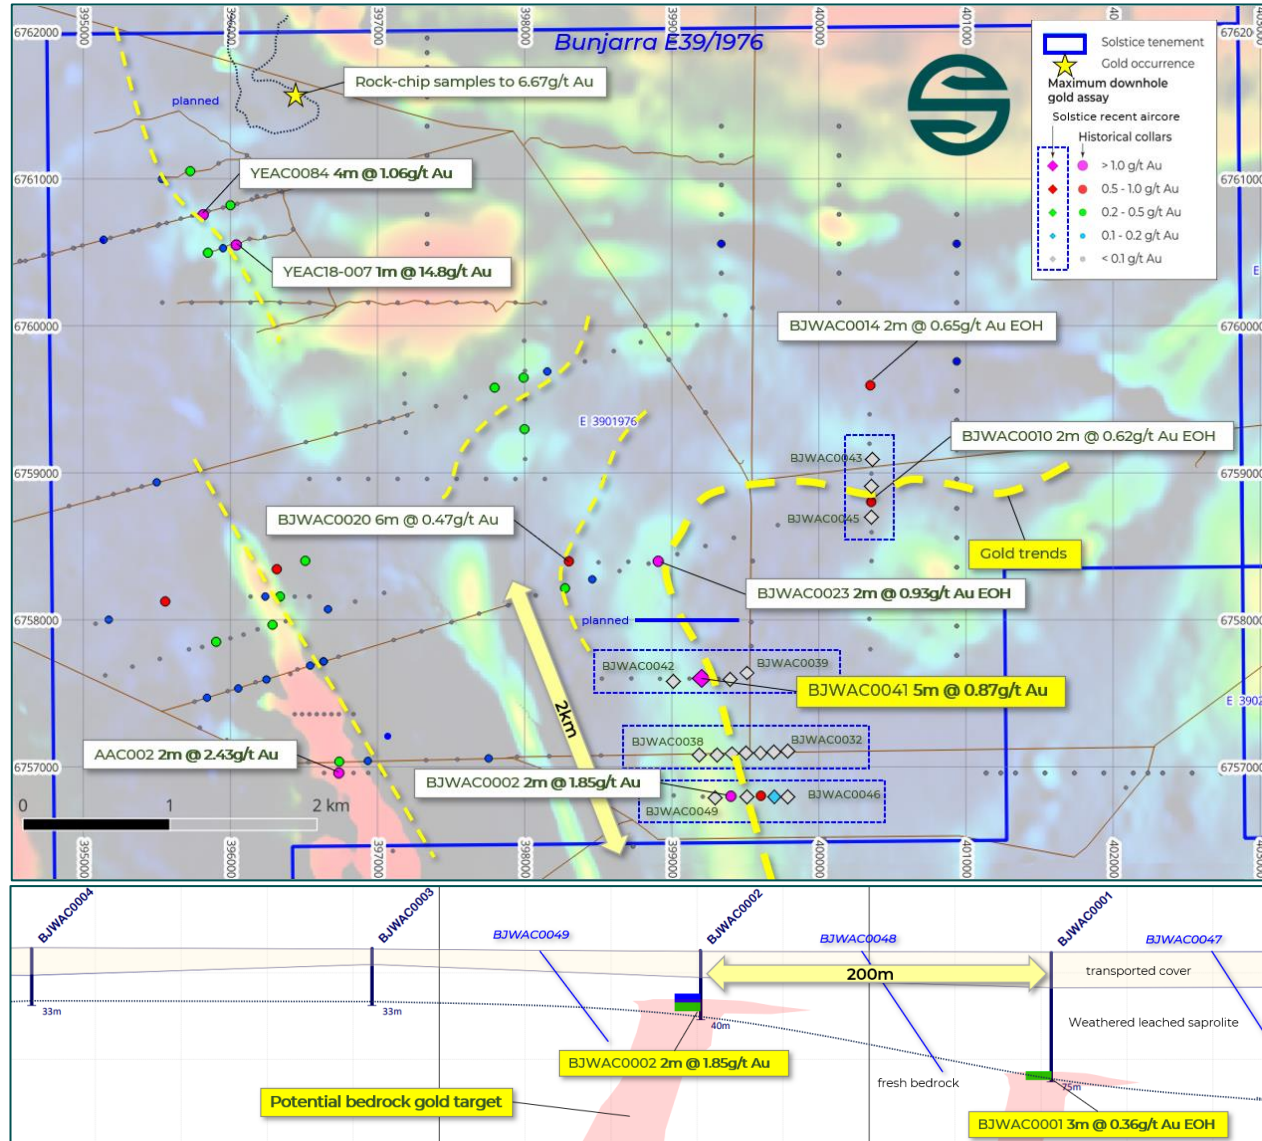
Bunjarra E39/1976

Solstice tenement
Gold occurrence
Maximum downhole gold assay
Solstice recent aircore
Historical collars
> 1.0 g/t Au
0.5 - 1.0 g/t Au
0.2 - 0.5 g/t Au
0.1 - 0.2 g/t Au
< 0.1 g/t Au

6762000
6761000
6760000
6759000
6758000
6757000
395000
396000
397000
398000
399000
400000
401000
402000

Rock-chip samples to 6.67g/t Au
planned
YEAC0084 4m @ 1.06g/t Au
YEAC18-007 1m @ 14.8g/t Au
BJWAC0014 2m @ 0.65g/t Au EOH
E 3901976
BJWAC0010 2m @ 0.62g/t Au EOH
BJWAC0043
BJWAC0045
Gold trends
BJWAC0020 6m @ 0.47g/t Au
BJWAC0023 2m @ 0.93g/t Au EOH
planned
BJWAC0042
BJWAC0039
BJWAC0041 5m @ 0.87g/t Au
2km
BJWAC0038
BJWAC0032
AAC002 2m @ 2.43g/t Au
BJWAC0002 2m @ 1.85g/t Au
BJWAC0049
BJWAC0046
0
1
2 km

BJWAC0004
BJWAC0003
BJWAC0049
BJWAC0002
BJWAC0048
BJWAC0001
BJWAC0047
200m
transported cover
33m
33m
40m
Weathered leached saprolite
BJWAC0002 2m @ 1.85g/t Au
fresh bedrock
75m
Potential bedrock gold target
BJWAC0001 3m @ 0.36g/t Au EOH